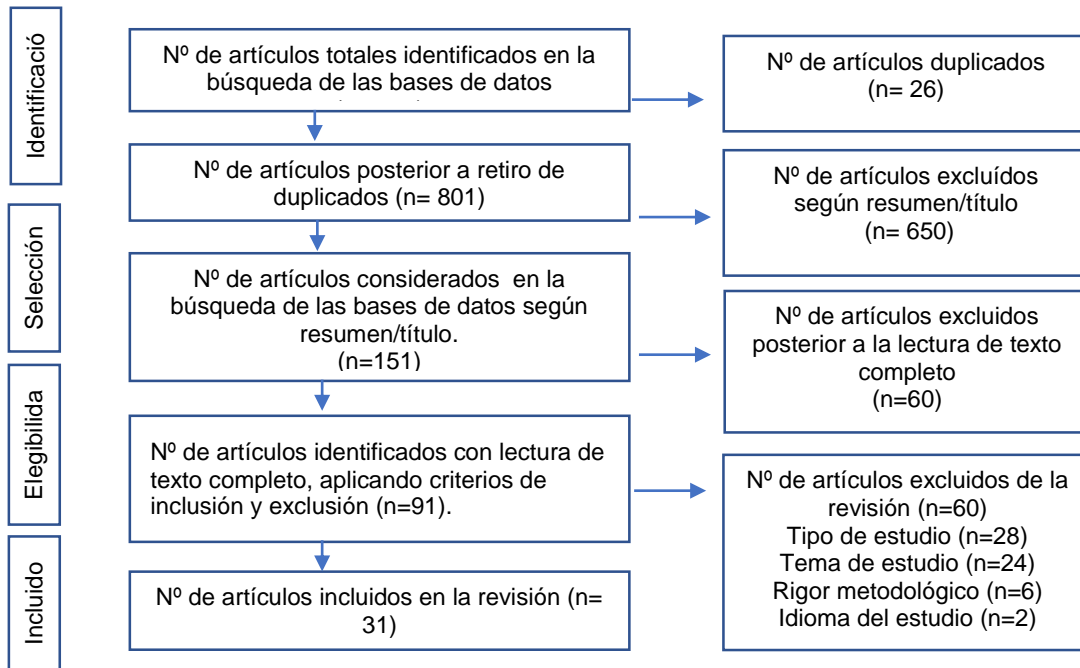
Identificació

Nº de artículos totales identificados en la búsqueda de las bases de datos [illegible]

Nº de artículos duplicados (n= 26)

Nº de artículos posterior a retiro de duplicados (n= 801)

Nº de artículos excluídos según resumen/título (n= 650)

Selección

Nº de artículos considerados en la búsqueda de las bases de datos según resumen/título. (n=151)

Nº de artículos excluidos posterior a la lectura de texto completo (n=60)

Elegibilida

Nº de artículos identificados con lectura de texto completo, aplicando criterios de inclusión y exclusión (n=91).

Nº de artículos excluidos de la revisión (n=60)
Tipo de estudio (n=28)
Tema de estudio (n=24)
Rigor metodológico (n=6)
Idioma del estudio (n=2)

Incluido

Nº de artículos incluidos en la revisión (n= 31)